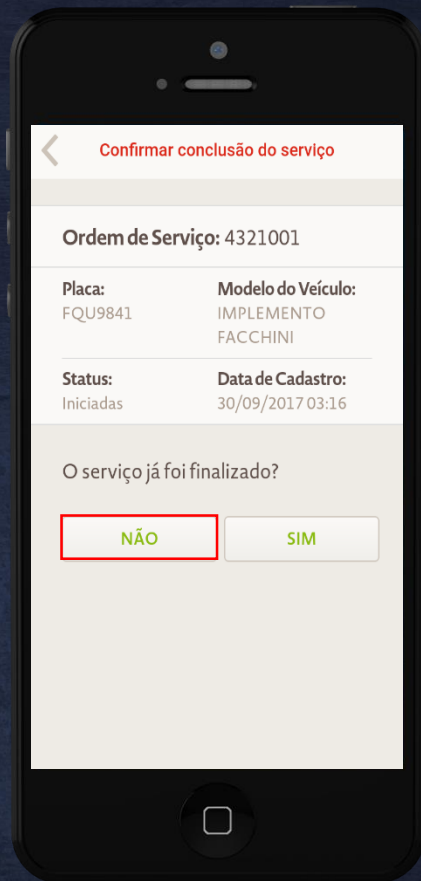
Confirmar conclusão do serviço

Ordem de Serviço: 4321001

Placa:
FQU9841

Modelo do Veículo:
IMPLEMENTO FACCHINI

Status:
Iniciadas

Data de Cadastro:
30/09/2017 03:16

O serviço já foi finalizado?

NÃO

SIM